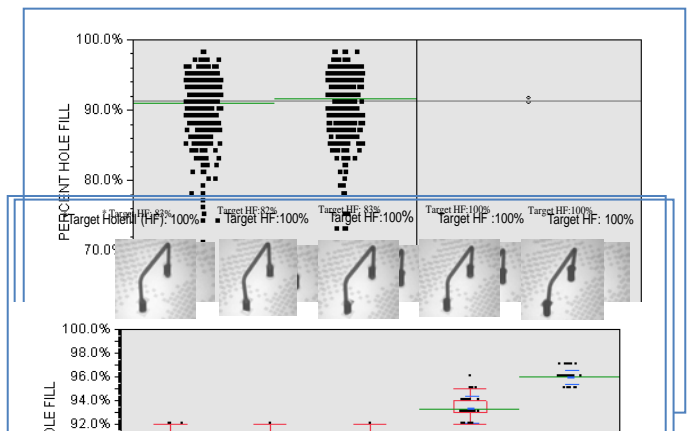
100.0%
90.0%
80.0%
70.0%
PERCENT HOLE FILL
Target HF: 82%
Target HF:82%
Target HF: 83%
Target HF:100%
Target HF:100%
Target Holefill (HF): 100%
Target HF:100%
Target HF:100%
Target HF :100%
Target HF: 100%
100.0%
98.0%
96.0%
94.0%
92.0%
HOLE FILL